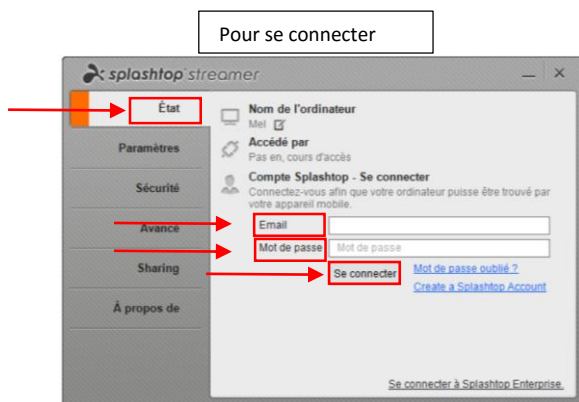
Pour se connecter

splashtop streamer

État

Paramètres

Sécurité

Avancé

Sharing

À propos de

Nom de l'ordinateur
Mel

Accédé par
Pas en, cours d'accès

Compte Splashtop - Se connecter
Connectez-vous afin que votre ordinateur puisse être trouvé par votre appareil mobile.

Email

Mot de passe
Mot de passe

Se connecter

Mot de passe oublié ?

Create a Splashtop Account

Se connecter à Splashtop Enterprise.